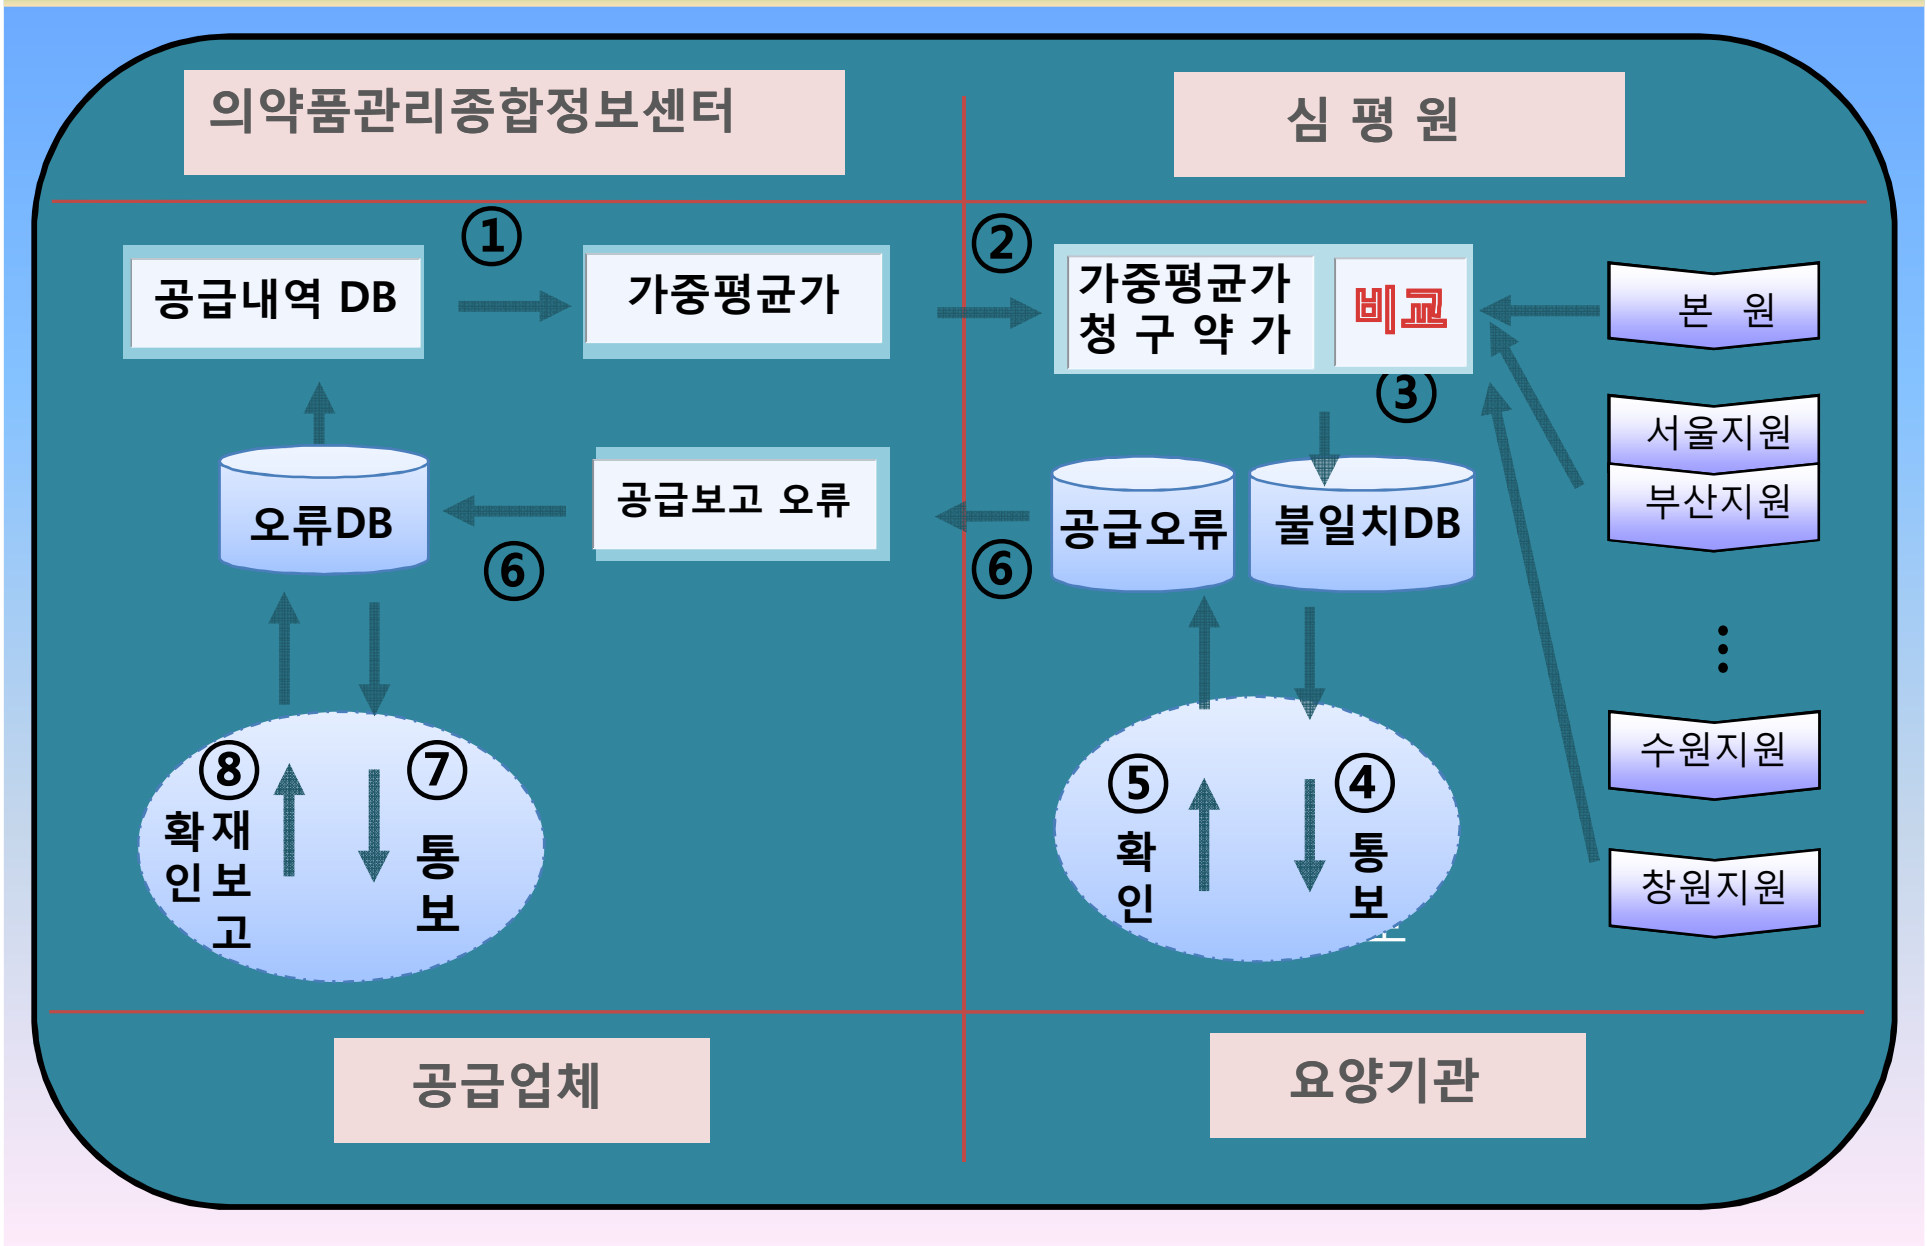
의약품관리종합정보센터

심 평 원

①

공급내역 DB

가중평균가

②

가중평균가
청 구 약 가

비교

본 원

③

서울지원

부산지원

오류DB

공급보고 오류

공급오류

불일치DB

⑥

⑥

⋮

수원지원

창원지원

⑧
확 재
인 보
고

⑦
통
보

⑤
확
인

④
통
보

공급업체

요양기관